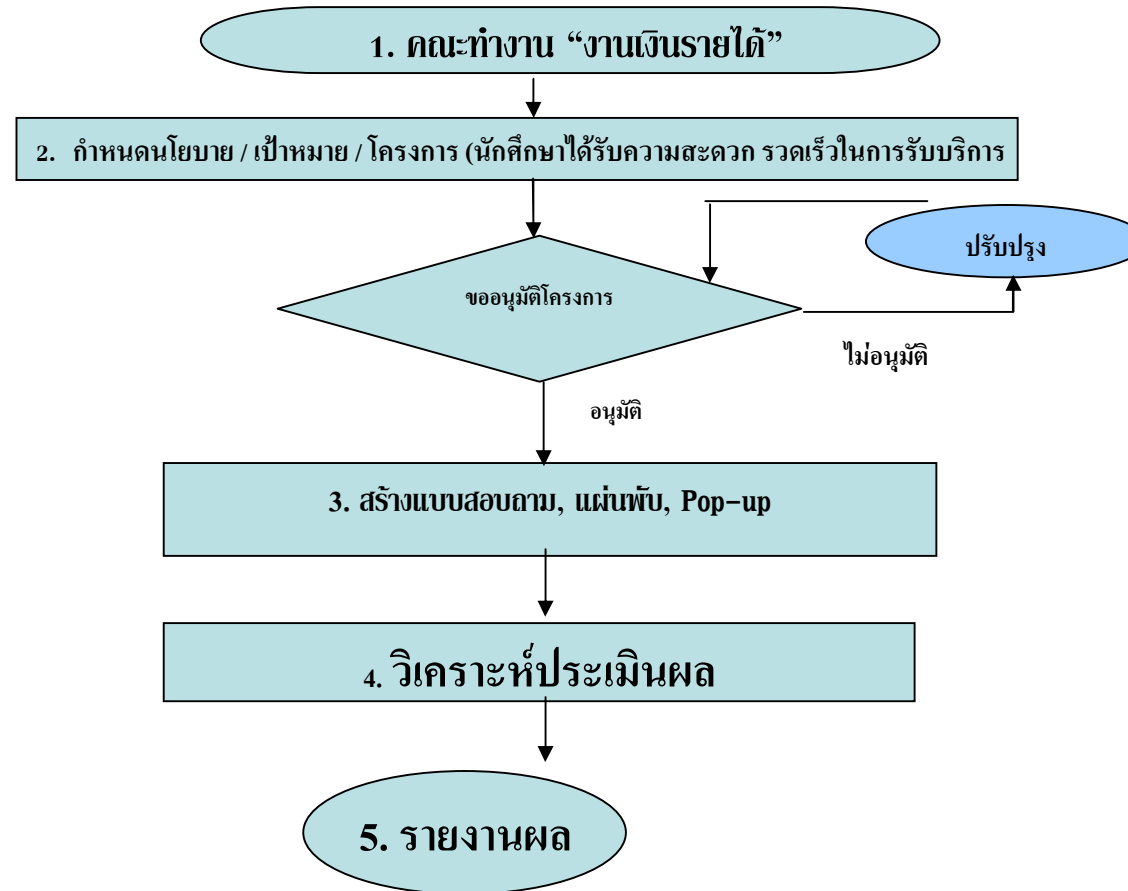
1. คณะทำงาน “งานเงินรายได้”

2. กำหนดนโยบาย / เป้าหมาย / โครงการ (นักศึกษาได้รับความสะดวก รวดเร็วในการรับบริการ

ปรับปรุง

ขออนุมัติโครงการ

ไม่อนุมัติ

อนุมัติ

3. สร้างแบบสอบถาม, แผ่นพับ, Pop-up

4. วิเคราะห์ประเมินผล

5. รายงานผล